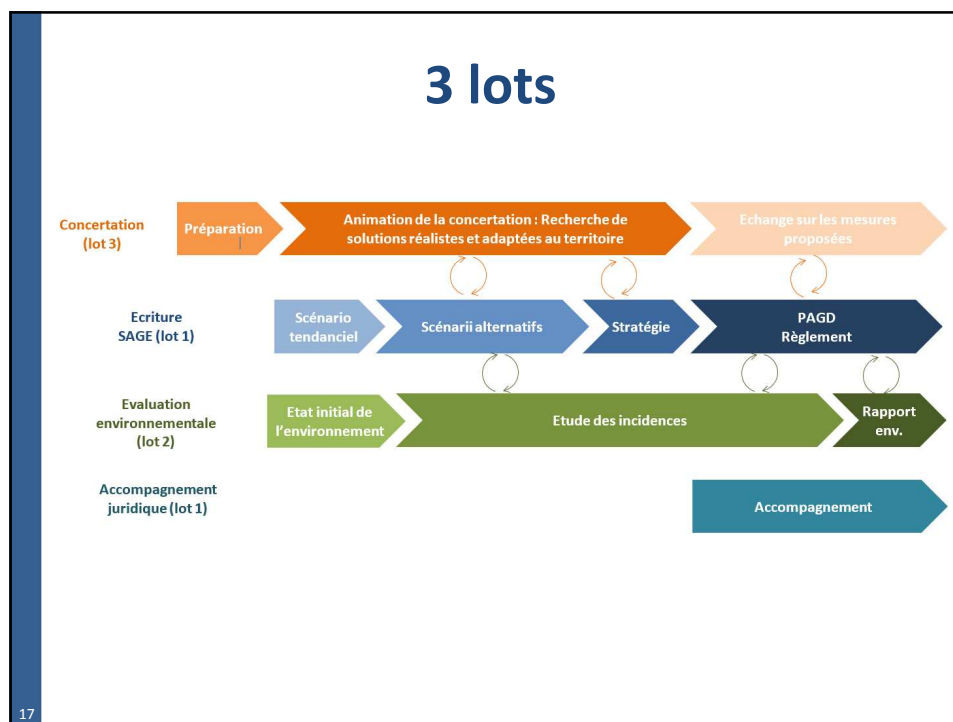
3 lots

Concertation (lot 3)

Préparation

Animation de la concertation : Recherche de solutions réalistes et adaptées au territoire

Echange sur les mesures proposées

Ecriture SAGE (lot 1)

Scénario tendanciel

Scénarii alternatifs

Stratégie

PAGD Règlement

Evaluation environnementale (lot 2)

Etat initial de l'environnement

Etude des incidences

Rapport env.

Accompagnement juridique (lot 1)

Accompagnement

17